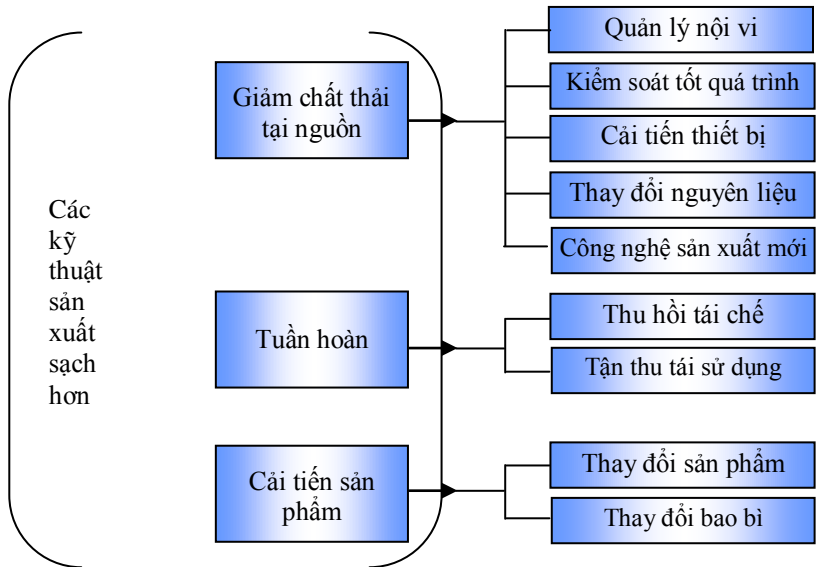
Các kỹ thuật sản xuất sạch hơn

Giảm chất thải tại nguồn

Quản lý nội vi

Kiểm soát tốt quá trình

Cải tiến thiết bị

Thay đổi nguyên liệu

Công nghệ sản xuất mới

Tuần hoàn

Thu hồi tái chế

Tận thu tái sử dụng

Cải tiến sản phẩm

Thay đổi sản phẩm

Thay đổi bao bì